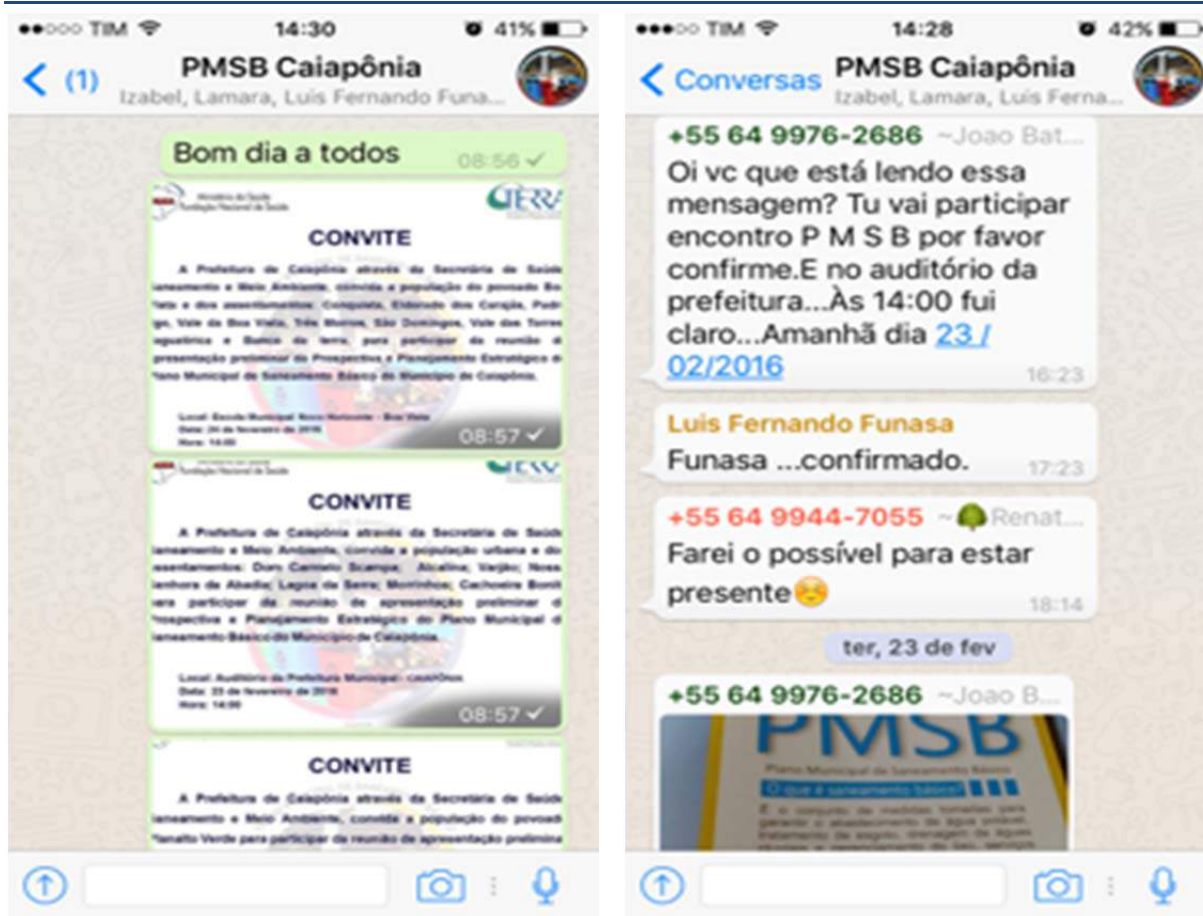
●●○○○ TIM 14:30 41%

< (1) PMSB Caiapônia
Izabel, Lamara, Luís Fernando Funa...

Bom dia a todos 08:56 ✓

Ministério da Saúde
Fundação Nacional de Saúde

CONVITE

A Prefeitura de Caiapônia através da Secretaria de Saúde, Saneamento e Meio Ambiente, convida a população do povoado Boa Vista e dos assentamentos: Conquista, Eldorado dos Carajás, Padrigo, Vale da Boa Vista, Três Morros, São Domingos, Vale dos Torres, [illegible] e Busca da terra, para participar da reunião de apresentação preliminar do Prospectiva e Planejamento Estratégico do Plano Municipal de Saneamento Básico do Município de Caiapônia.

Local: Escola Municipal Novo Horizonte - Boa Vista
Data: 24 de fevereiro de 2016
Hora: 14:00

08:57 ✓

Fundação Nacional de Saúde

CONVITE

A Prefeitura de Caiapônia através da Secretaria de Saúde, Saneamento e Meio Ambiente, convida a população urbana e dos assentamentos: Doro Carmelo Scampe, Alcalina, Varjão; Nossa Senhora de Abadia; Lagoa da Serra; Morininhos; Cachoeira Bonita para participar da reunião de apresentação preliminar do Prospectiva e Planejamento Estratégico do Plano Municipal de Saneamento Básico do Município de Caiapônia.

Local: Auditório da Prefeitura Municipal - CAIAPÔNIA
Data: 23 de fevereiro de 2016
Hora: 14:00

08:57 ✓

CONVITE

A Prefeitura de Caiapônia através da Secretaria de Saúde, Saneamento e Meio Ambiente, convida a população do povoado Planalto Verde para participar da reunião de apresentação prelimina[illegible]

●●●○○ TIM 14:28 42%

< Conversas PMSB Caiapônia
Izabel, Lamara, Luís Ferna...

+55 64 9976-2686 ~Joao Bat...
Oi vc que está lendo essa mensagem? Tu vai participar encontro P M S B por favor confirme.E no auditório da prefeitura...Às 14:00 fui claro...Amanhã dia 23 / 02/2016 16:23

Luís Fernando Funasa
Funasa ...confirmado. 17:23

+55 64 9944-7055 ~Renat...
Farei o possível para estar presente 18:14

ter, 23 de fev

+55 64 9976-2686 ~Joao B...

PMSB
Plano Municipal de Saneamento Básico
O que é saneamento básico?
É o conjunto de medidas tomadas para garantir o abastecimento de água potável, tratamento de esgoto, drenagem de águas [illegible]